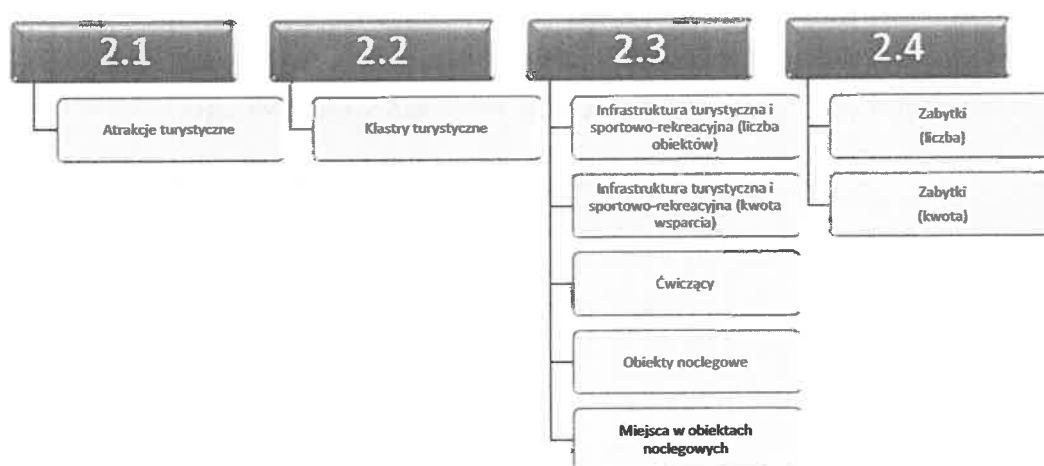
2.1

Atrakcje turystyczne

2.2

Klastry turystyczne

2.3

Infrastruktura turystyczna i sportowo-rekreacyjna (liczba obiektów)

Infrastruktura turystyczna i sportowo-rekreacyjna (kwota wsparcia)

Ćwiczący

Obiekty noclegowe

Miejsca w obiektach noclegowych

2.4

Zabytki (liczba)

Zabytki (kwota)